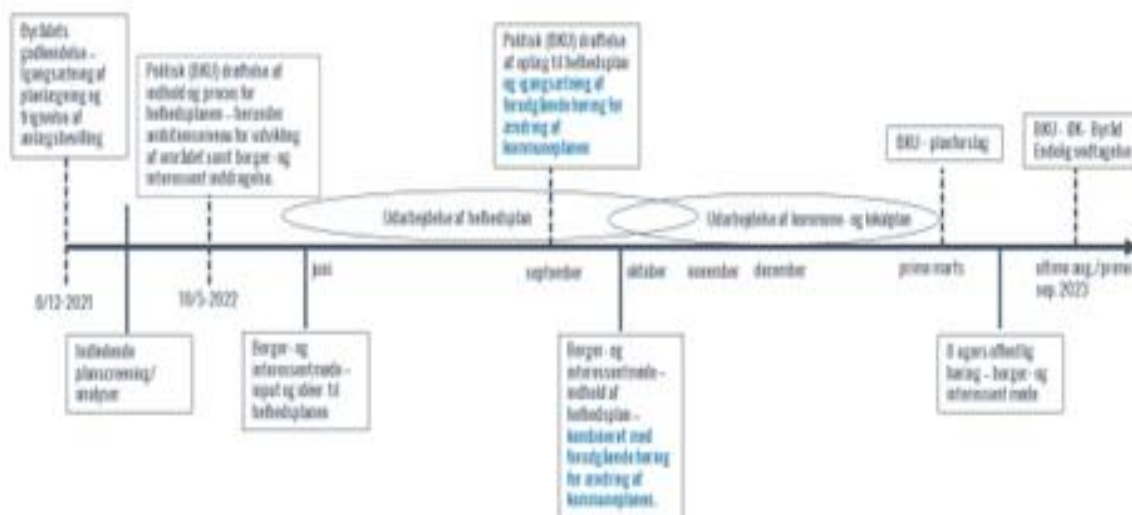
Byrådets godkendelse – igangsætning af planlægning og frigivelse af anlægsbevilling

Politisk (BKU) drøftelse af indhold og proces for helhedsplanen – herunder ambitionsniveau for udvikling af området samt borger- og interessent inddragelse.

Politisk (BKU) drøftelse af oplæg til helhedsplan og igangsætning af forudgående høring for ændring af kommuneplanen

BKU - planforslag

BKU - ØK - Byråd Endelig vedtagelse

Udarbejdelse af helhedsplan

Udarbejdelse af kommune- og lokalplan

8/12-2021

16/5-2022

juni

september

oktober

november

december

primo marts

ultimo aug./primo sep. 2023

Indledende planscreening/ analyser

Borger- og interessentmøde – input og idéer til helhedsplanen

Borger- og interessentmøde – indhold af helhedsplan – kombineret med forudgående høring for ændring af kommuneplanen.

8 ugers offentlig høring - borger- og interessent møde